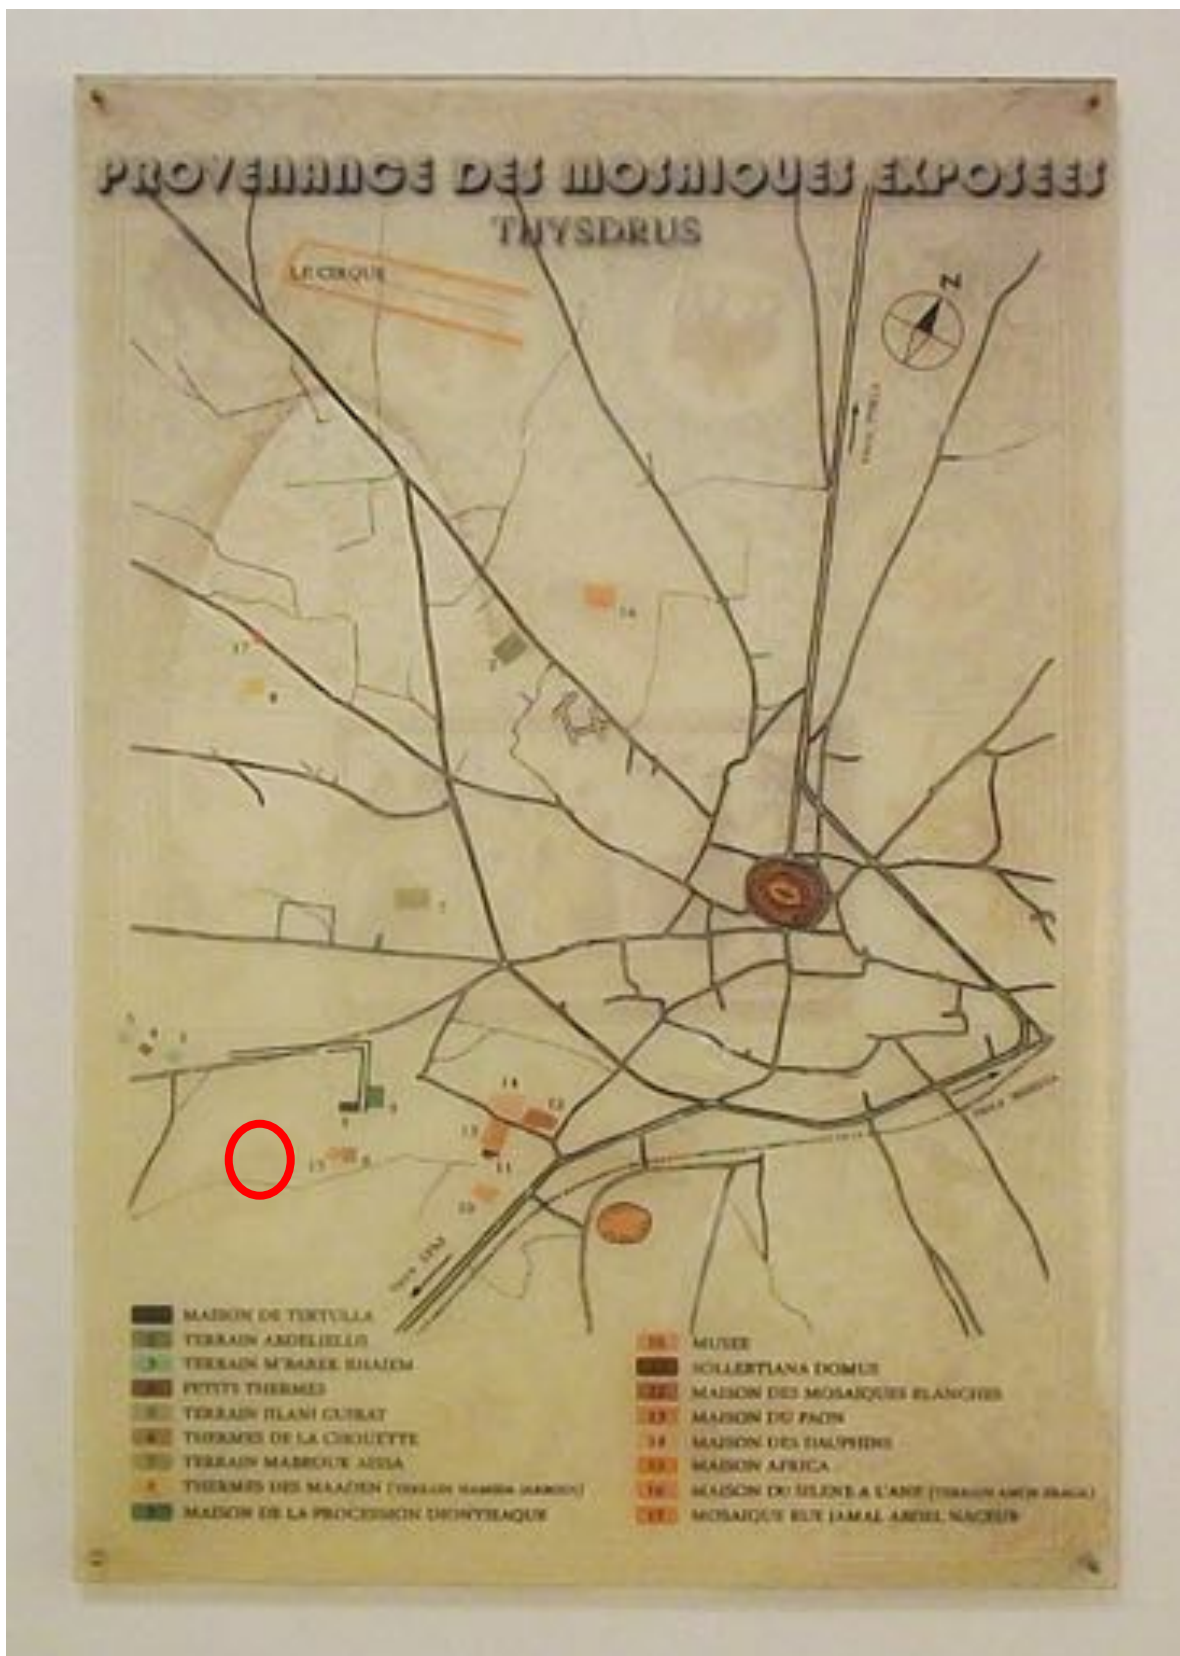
PROVENANCE DES MOSAIQUES EXPOSEES
THYSDRUS

LE CIRQUE

N

16
17
8
2
7
5 6 3
9
4
14
12
13
11
15
10

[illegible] MAISON DE TERTULLA
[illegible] TERRAIN ABDELJELIL
3 TERRAIN M'BAREK KHAJEM
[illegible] PETITS THERMES
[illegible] TERRAIN JILANI GUIRAT
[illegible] THERMES DE LA CHOUETTE
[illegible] TERRAIN MABROUK AISSA
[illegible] THERMES DES MAAZEN (TERRAIN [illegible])
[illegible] MAISON DE LA PROCESSION DIONYSIAQUE

10 MUSEE
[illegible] SOLLERTIANA DOMUS
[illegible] MAISON DES MOSAIQUES BLANCHES
13 MAISON DU PAON
14 MAISON DES DAUPHINS
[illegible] MAISON AFRICA
16 MAISON DU SILENE A L'ANE (TERRAIN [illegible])
17 MOSAIQUE RUE JAMAL ABDEL NACEUR